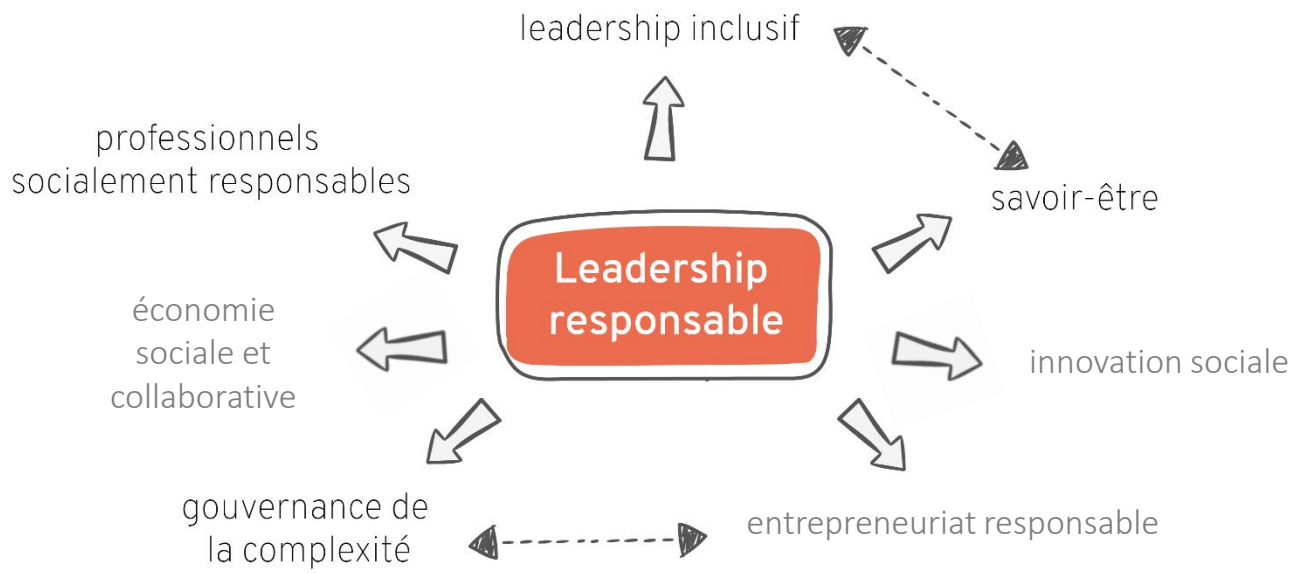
Leadership responsable

leadership inclusif

savoir-être

innovation sociale

entrepreneuriat responsable

gouvernance de la complexité

économie sociale et collaborative

professionnels socialement responsables